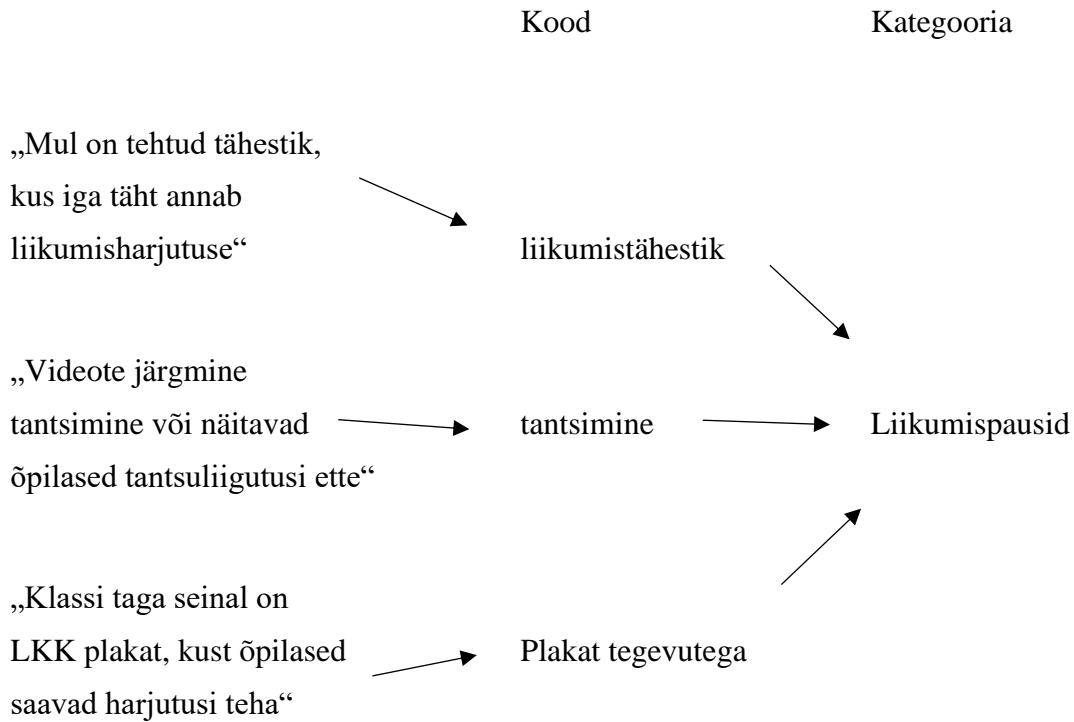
Kood Kategooria

„Mul on tehtud tähestik, kus iga täht annab liikumisharjutuse“

liikumistähestik

„Videote järgmine tantsimine või näitavad õpilased tantsuliigutusi ette“

tantsimine

Liikumispausid

„Klassi taga seinal on LKK plakat, kust õpilased saavad harjutusi teha“

Plakat tegevutega